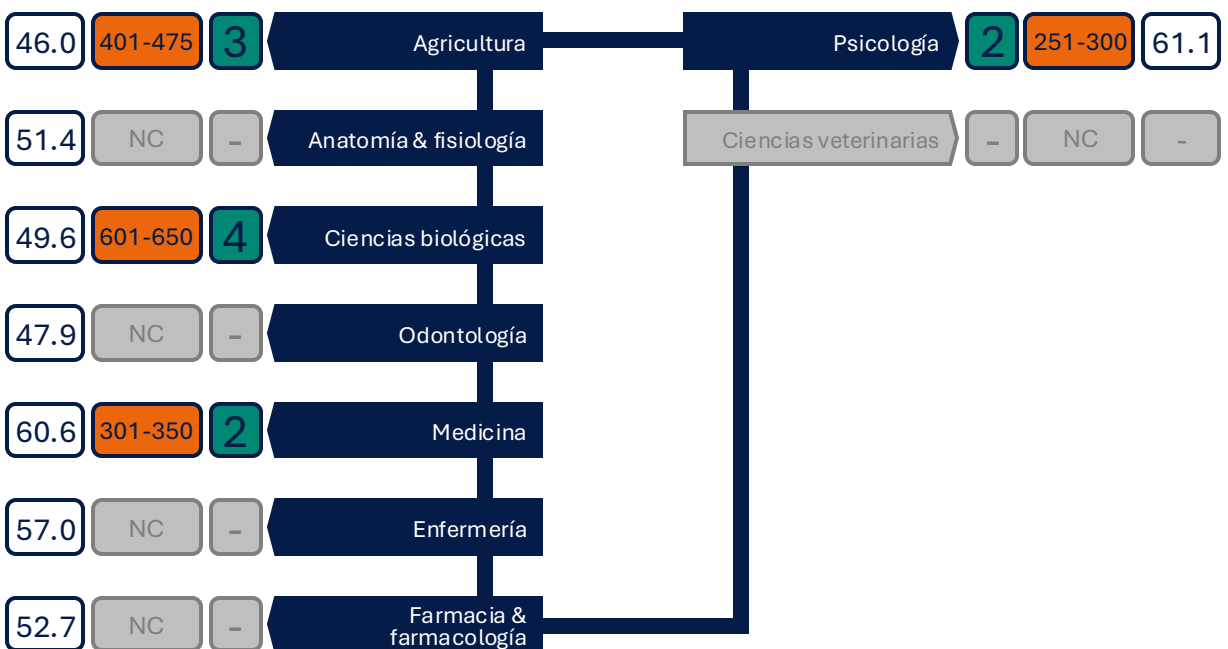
46.0 401-475 3 Agricultura

51.4 NC - Anatomía & fisiología

49.6 601-650 4 Ciencias biológicas

47.9 NC - Odontología

60.6 301-350 2 Medicina

57.0 NC - Enfermería

52.7 NC - Farmacia & farmacología

Psicología 2 251-300 61.1

Ciencias veterinarias - NC -